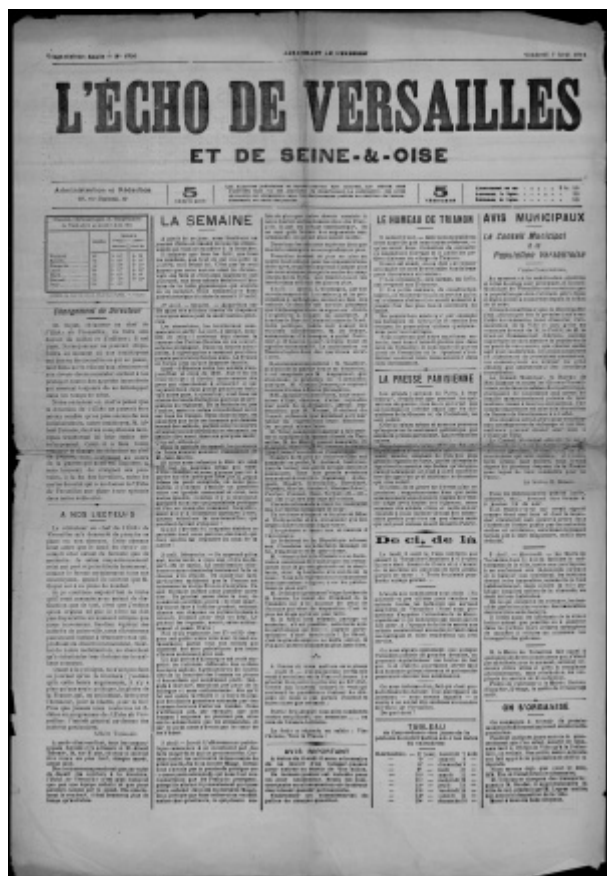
L'ÉCHO DE VERSAILLES

ET DE SEINE-&-OISE

5 CENTIMES

5 CENTIMES

Changement de Directeur

A NOS LECTEURS

LA SEMAINE

LE HAMEAU DE TRIANON

LA PRESSE PARISIENNE

De ci, de là

AVIS MUNICIPAUX

La Conseil Municipal à la Population Versaillaise

AVIS IMPORTANT

ON S'ORGANISE

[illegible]